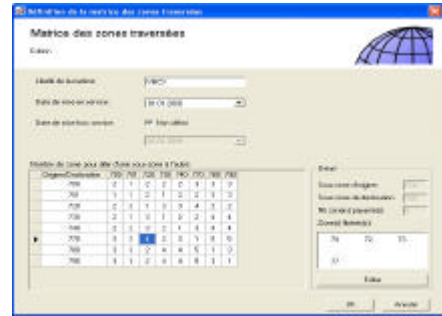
Définition de la matrice des zones traversées

Matrice des zones traversées

Edition

Libellé du barème

Date de mise en service

Date de mise hors service

Non utilisé

Nombre de zones pour aller d'une sous zone à l'autre

| Origine/Destination | 700 | 701 | 720 | 730 | 740 | 770 | 780 | 790 |
|---|---|---|---|---|---|---|---|---|
| 700 | 2 | 1 | 2 | 2 | 3 | 3 | 3 | 2 |
| 701 | 1 | 1 | 1 | 2 | 2 | 3 | 3 | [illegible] |
| 720 | 2 | 1 | 1 | 2 | 3 | 4 | 3 | 2 |
| 730 | 2 | 1 | 1 | 1 | 2 | 2 | 3 | 4 |
| 740 | 3 | 2 | 2 | 2 | 1 | 3 | 4 | 4 |
| 770 | 3 | 3 | 4 | 2 | 3 | 1 | 5 | 5 |
| 780 | 3 | 3 | 3 | 4 | 4 | 5 | 1 | 2 |
| 790 | 3 | 1 | 2 | 3 | 4 | 5 | 2 | 1 |

Détail

Sous zone d'origine

Sous zone de destination

Nb zone(s) traversée(s)

Zone(s) traversée(s)

74 72 73

77

Editer

OK

Annuler